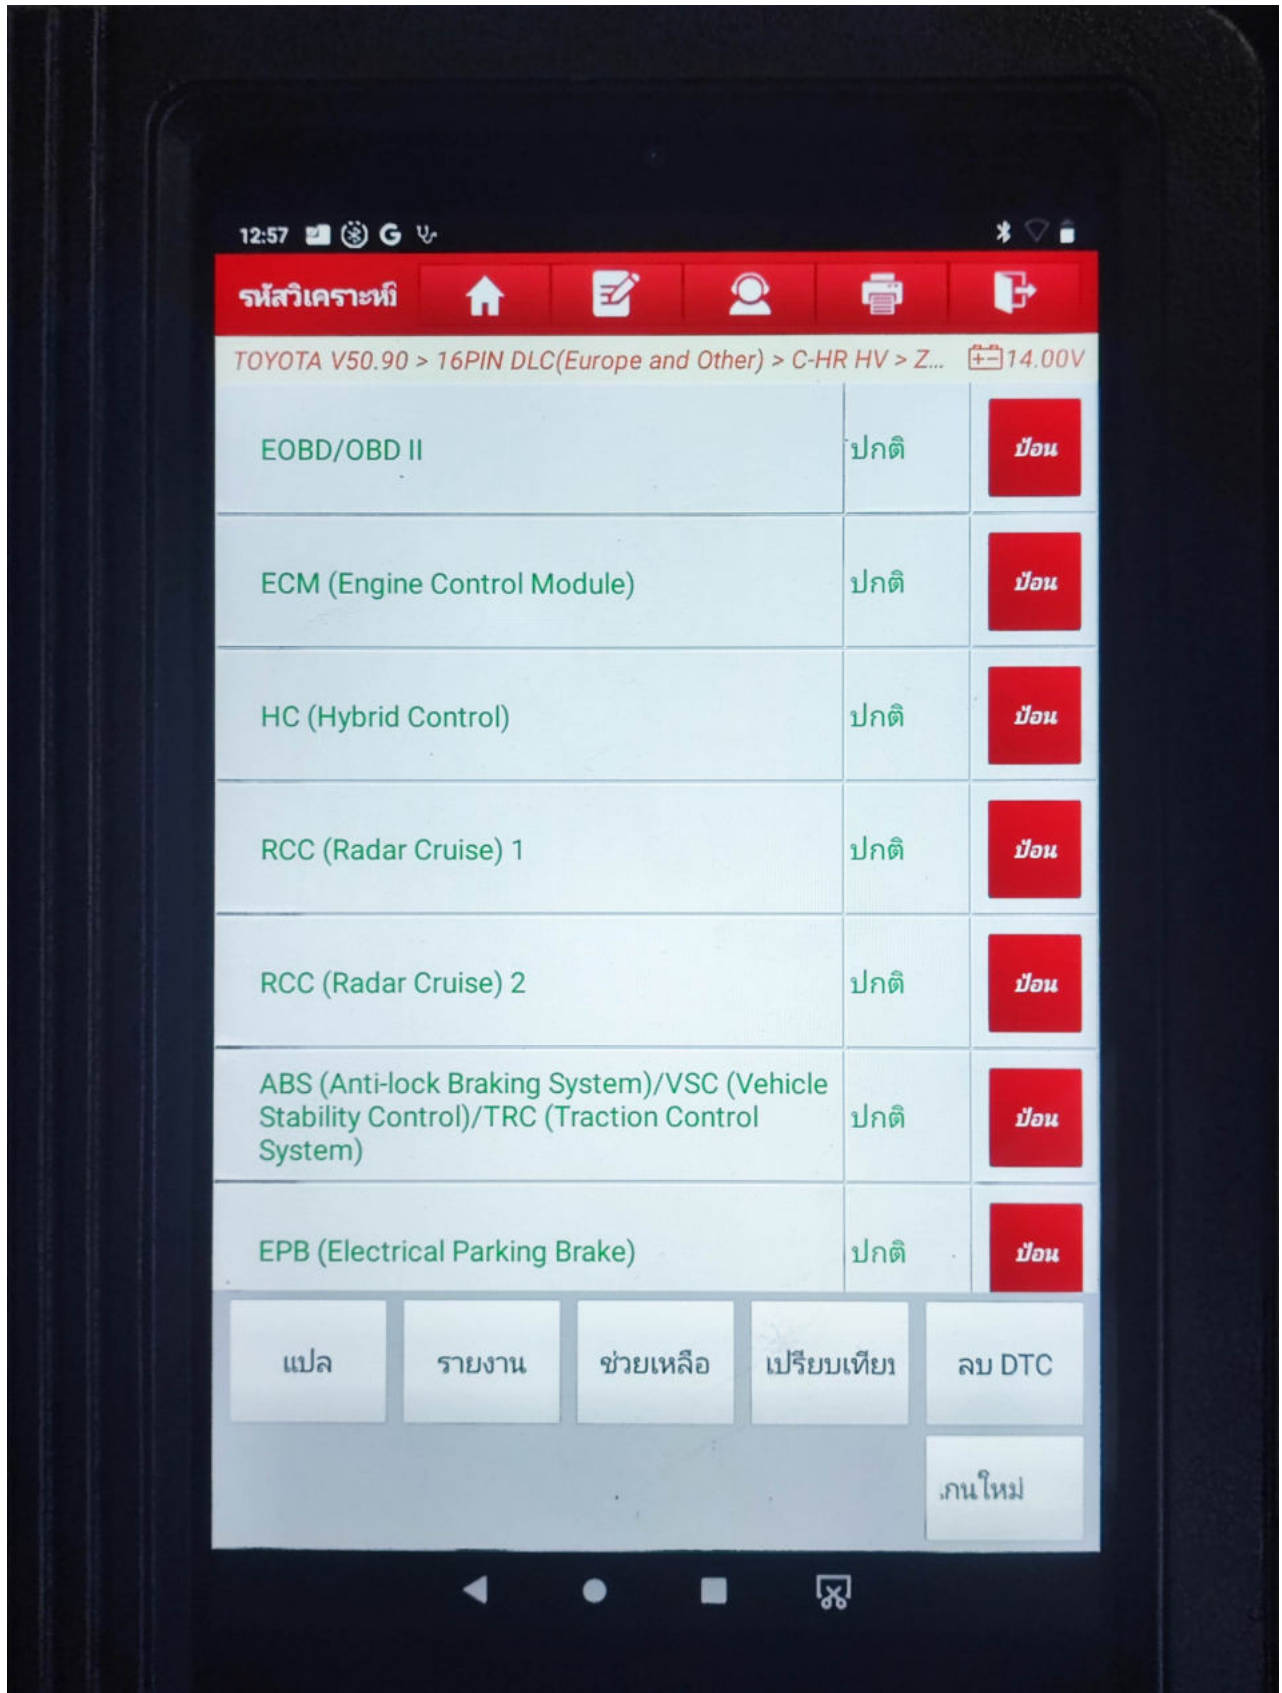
12:57 G

รหัสวิเคราะห์

TOYOTA V50.90 > 16PIN DLC(Europe and Other) > C-HR HV > Z... 14.00V

| | | |
|---|---|---|
| EOBD/OBD II | ปกติ | ป้อน |
| ECM (Engine Control Module) | ปกติ | ป้อน |
| HC (Hybrid Control) | ปกติ | ป้อน |
| RCC (Radar Cruise) 1 | ปกติ | ป้อน |
| RCC (Radar Cruise) 2 | ปกติ | ป้อน |
| ABS (Anti-lock Braking System)/VSC (Vehicle Stability Control)/TRC (Traction Control System) | ปกติ | ป้อน |
| EPB (Electrical Parking Brake) | ปกติ | ป้อน |

แปล รายงาน ช่วยเหลือ เปรียบเทียบ ลบ DTC

.ภนใหม่